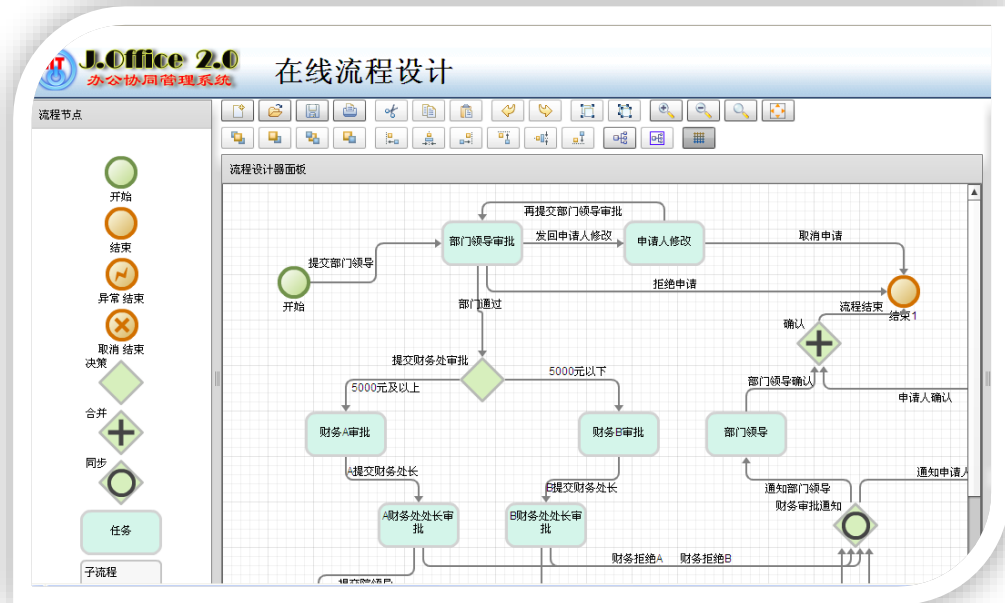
J.Office 2.0
办公协同管理系统
在线流程设计

流程节点
开始
结束
异常 结束
取消 结束
决策
合并
同步
任务
子流程

流程设计器面板

再提交部门领导审批
提交部门领导
部门领导审批
发回申请人修改
申请人修改
取消申请
开始
拒绝申请
结束1
部门通过
流程结束
确认
提交财务处审批
5000元及以上
5000元以下
部门领导确认
申请人确认
财务A审批
财务B审批
部门领导
A提交财务处长
B提交财务处长
通知部门领导
通知申请人
财务审批通知
A财务处处长审批
B财务处处长审批
财务拒绝A
财务拒绝B
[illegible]